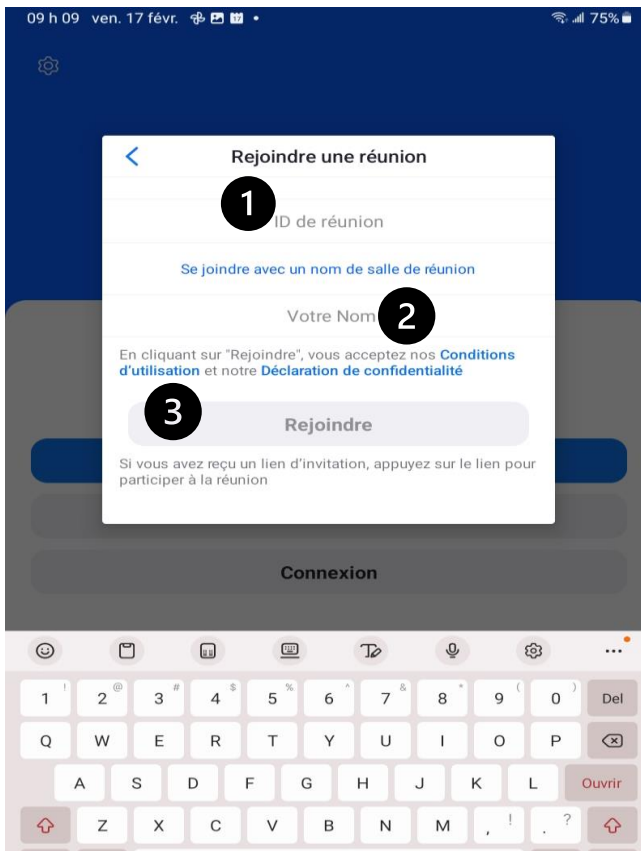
09 h 09 ven. 17 févr. 75%

Rejoindre une réunion

1

ID de réunion

Se joindre avec un nom de salle de réunion

Votre Nom 2

En cliquant sur "Rejoindre", vous acceptez nos Conditions d'utilisation et notre Déclaration de confidentialité

3

Rejoindre

Si vous avez reçu un lien d'invitation, appuyez sur le lien pour participer à la réunion

Connexion

1 ! 2 @ 3 # 4 $ 5 % 6 ^ 7 & 8 * 9 ( 0 ) Del

Q W E R T Y U I O P

A S D F G H J K L Ouvrir

Z X C V B N M , ! . ?